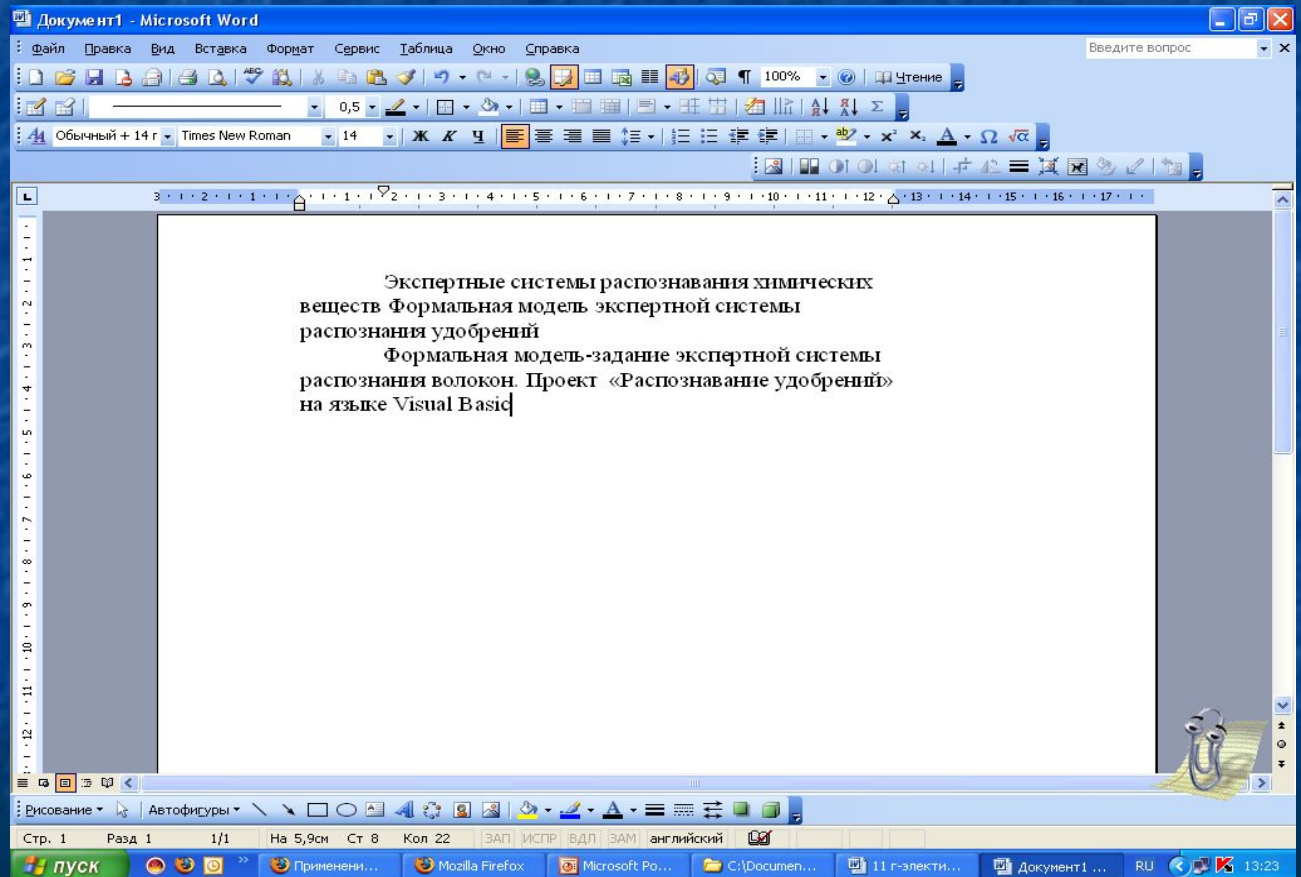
Документ1 - Microsoft Word

Файл Правка Вид Вставка Формат Сервис Таблица Окно Справка

Введите вопрос

100% Чтение

0,5

Обычный + 14 г Times New Roman 14

Экспертные системы распознавания химических веществ Формальная модель экспертной системы распознания удобрений

Формальная модель-задание экспертной системы распознания волокон. Проект «Распознавание удобрений» на языке Visual Basic

Рисование Автофигуры

Стр. 1 Разд 1 1/1 На 5,9см Ст 8 Кол 22 ЗАП ИСПР ВДЛ ЗАМ английский

пуск Применени... Mozilla Firefox Microsoft Po... C:\Documen... 11 г-электи... Документ1 ... RU 13:23